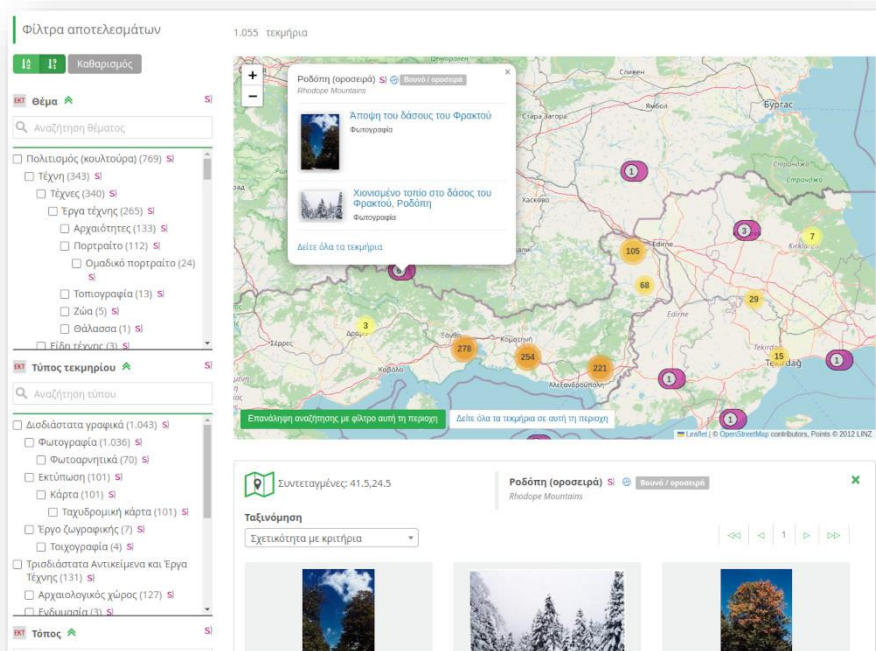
Φίλτρα αποτελεσμάτων

Καθαρισμός

EKT Θέμα

Αναζήτηση θέματος

Πολιτισμός (κουλτούρα) (769) S|
Τέχνη (343) S|
Τέχνες (340) S|
Έργα τέχνης (265) S|
Αρχαιότητες (133) S|
Πορτραίτο (112) S|
Ομαδικό πορτραίτο (24) S|
Τοπιογραφία (13) S|
Ζώα (5) S|
Θάλασσα (1) S|
Είδη τέχνης (3) S|

EKT Τύπος τεκμηρίου

Αναζήτηση τύπου

Δισδιάστατα γραφικά (1.043) S|
Φωτογραφία (1.036) S|
Φωτοαρνητικά (70) S|
Εκτύπωση (101) S|
Κάρτα (101) S|
Ταχυδρομική κάρτα (101) S|
Έργο ζωγραφικής (7) S|
Τοιχογραφία (4) S|
Τρισδιάστατα Αντικείμενα και Έργα Τέχνης (131) S|
Αρχαιολογικός χώρος (127) S|
Ενδυμασία (3) S|

EKT Τόπος

1.055 τεκμήρια

Ροδόπη (οροσειρά) S| Βουνό / οροσειρά
Rhodope Mountains

Άποψη του δάσους του Φρακτού
Φωτογραφία

Χιονισμένο τοπίο στο δάσος του Φρακτού, Ροδόπη
Φωτογραφία

Δείτε όλα τα τεκμήρια

Бургас
Стара Загора
Ямбол
Хасково
Edirne
Kırklareli
Edirne
Σέρρες
Δράμα
Καβάλα
Ξάνθη
Κομοτηνή
Αλεξανδρούπολη
Tekirdağ

1 3 7 105 68 29 3 278 254 221 15 1 1 1 6

Επανάληψη αναζήτησης με φίλτρο αυτή τη περιοχή
Δείτε όλα τα τεκμήρια σε αυτή τη περιοχή

Leaflet | © OpenStreetMap contributors, Points © 2012 LINZ

Συντεταγμένες: 41.5,24.5

Ροδόπη (οροσειρά) S| Βουνό / οροσειρά
Rhodope Mountains

Ταξινόμηση
Σχετικότητα με κριτήρια

1